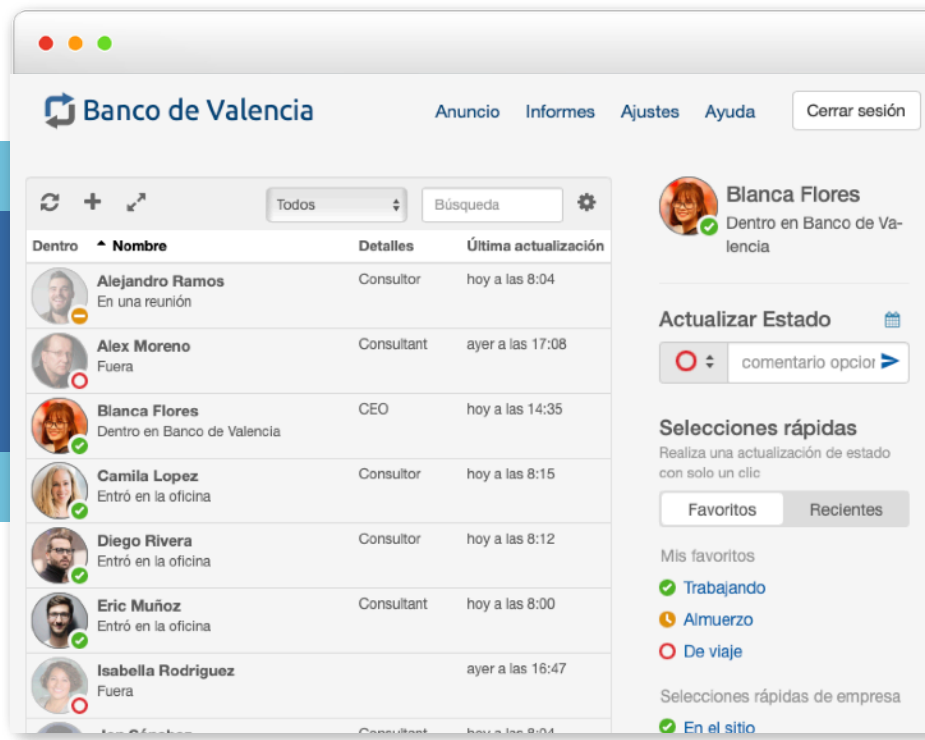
Banco de Valencia

Anuncio Informes Ajustes Ayuda Cerrar sesión

Todos Búsqueda

| Dentro | Nombre | Detalles | Última actualización |
|---|---|---|---|
| | Alejandro Ramos<br>En una reunión | Consultor | hoy a las 8:04 |
| | Alex Moreno<br>Fuera | Consultant | ayer a las 17:08 |
| | Blanca Flores<br>Dentro en Banco de Valencia | CEO | hoy a las 14:35 |
| | Camila Lopez<br>Entró en la oficina | Consultor | hoy a las 8:15 |
| | Diego Rivera<br>Entró en la oficina | Consultor | hoy a las 8:12 |
| | Eric Muñoz<br>Entró en la oficina | Consultant | hoy a las 8:00 |
| | Isabella Rodriguez<br>Fuera | | ayer a las 16:47 |
| | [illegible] | Consultant | hoy a las 8:04 |

Blanca Flores
Dentro en Banco de Valencia

Actualizar Estado

comentario opcior

Selecciones rápidas
Realiza una actualización de estado con solo un clic

Favoritos Recientes

Mis favoritos
Trabajando
Almuerzo
De viaje

Selecciones rápidas de empresa
En el sitio